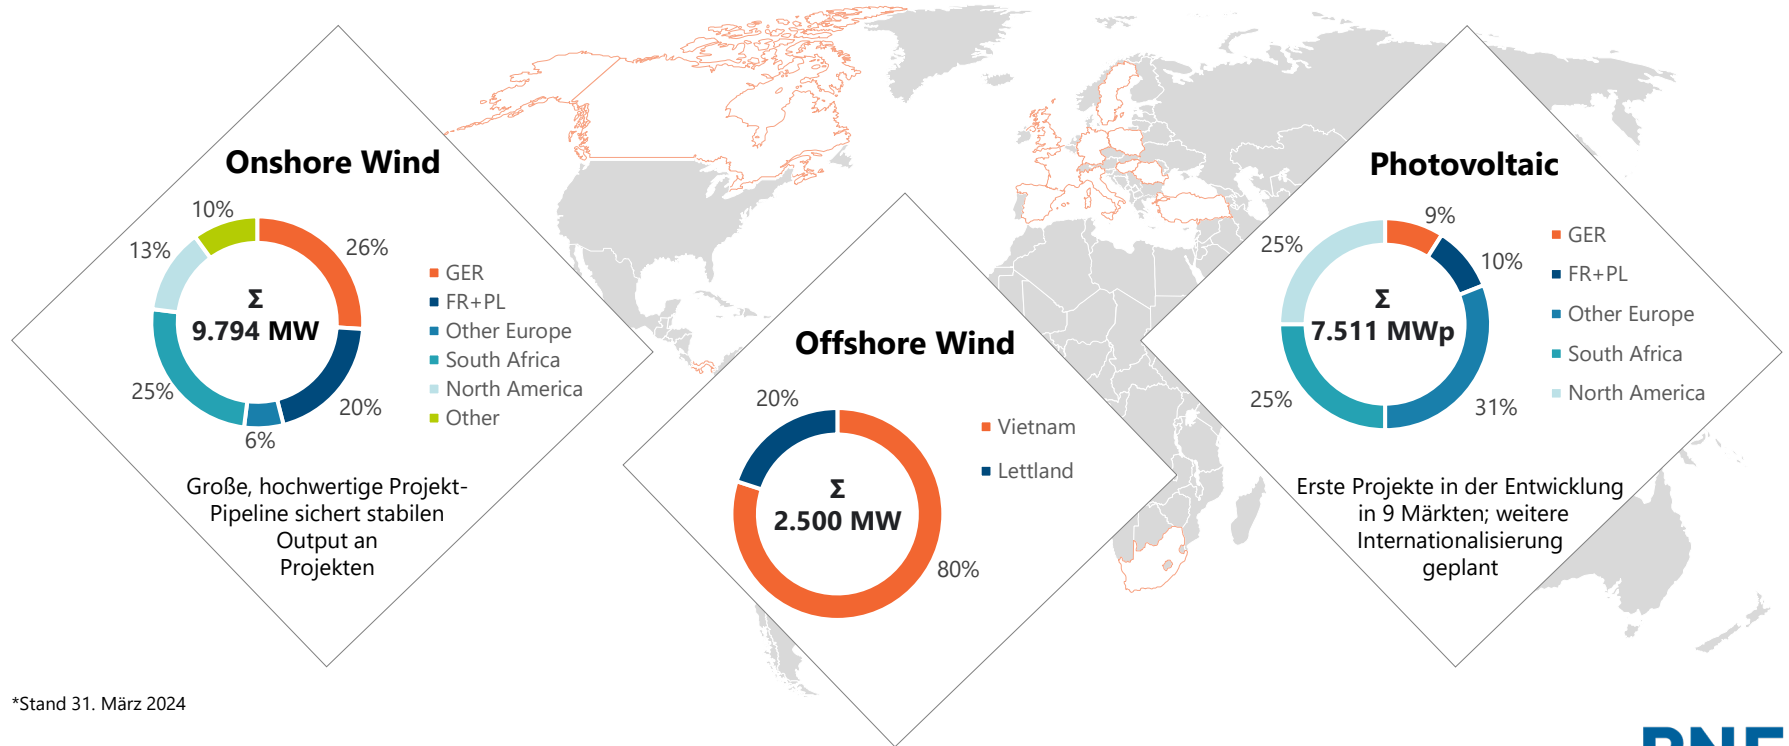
Onshore Wind

10%
26%
13%
Σ
9.794 MW
25%
20%
6%

GER
FR+PL
Other Europe
South Africa
North America
Other

Große, hochwertige Projekt-Pipeline sichert stabilen Output an Projekten

Offshore Wind

20%
Σ
2.500 MW
80%

Vietnam
Lettland

Photovoltaic

9%
25%
10%
Σ
7.511 MWp
25%
31%

GER
FR+PL
Other Europe
South Africa
North America

Erste Projekte in der Entwicklung in 9 Märkten; weitere Internationalisierung geplant

*Stand 31. März 2024

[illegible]